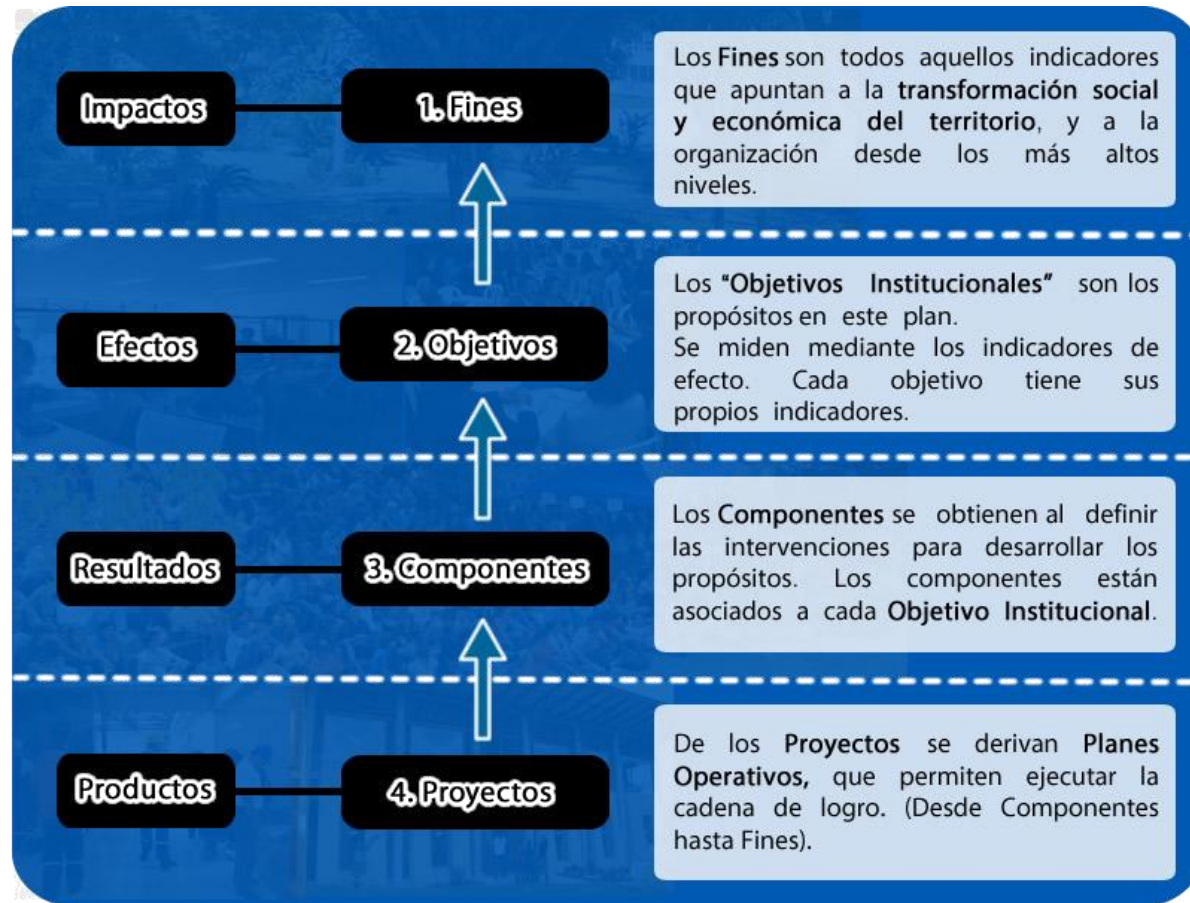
Impactos

1. Fines

Los Fines son todos aquellos indicadores que apuntan a la transformación social y económica del territorio, y a la organización desde los más altos niveles.

Efectos

2. Objetivos

Los "Objetivos Institucionales" son los propósitos en este plan.
Se miden mediante los indicadores de efecto. Cada objetivo tiene sus propios indicadores.

Resultados

3. Componentes

Los Componentes se obtienen al definir las intervenciones para desarrollar los propósitos. Los componentes están asociados a cada Objetivo Institucional.

Productos

4. Proyectos

De los Proyectos se derivan Planes Operativos, que permiten ejecutar la cadena de logro. (Desde Componentes hasta Fines).